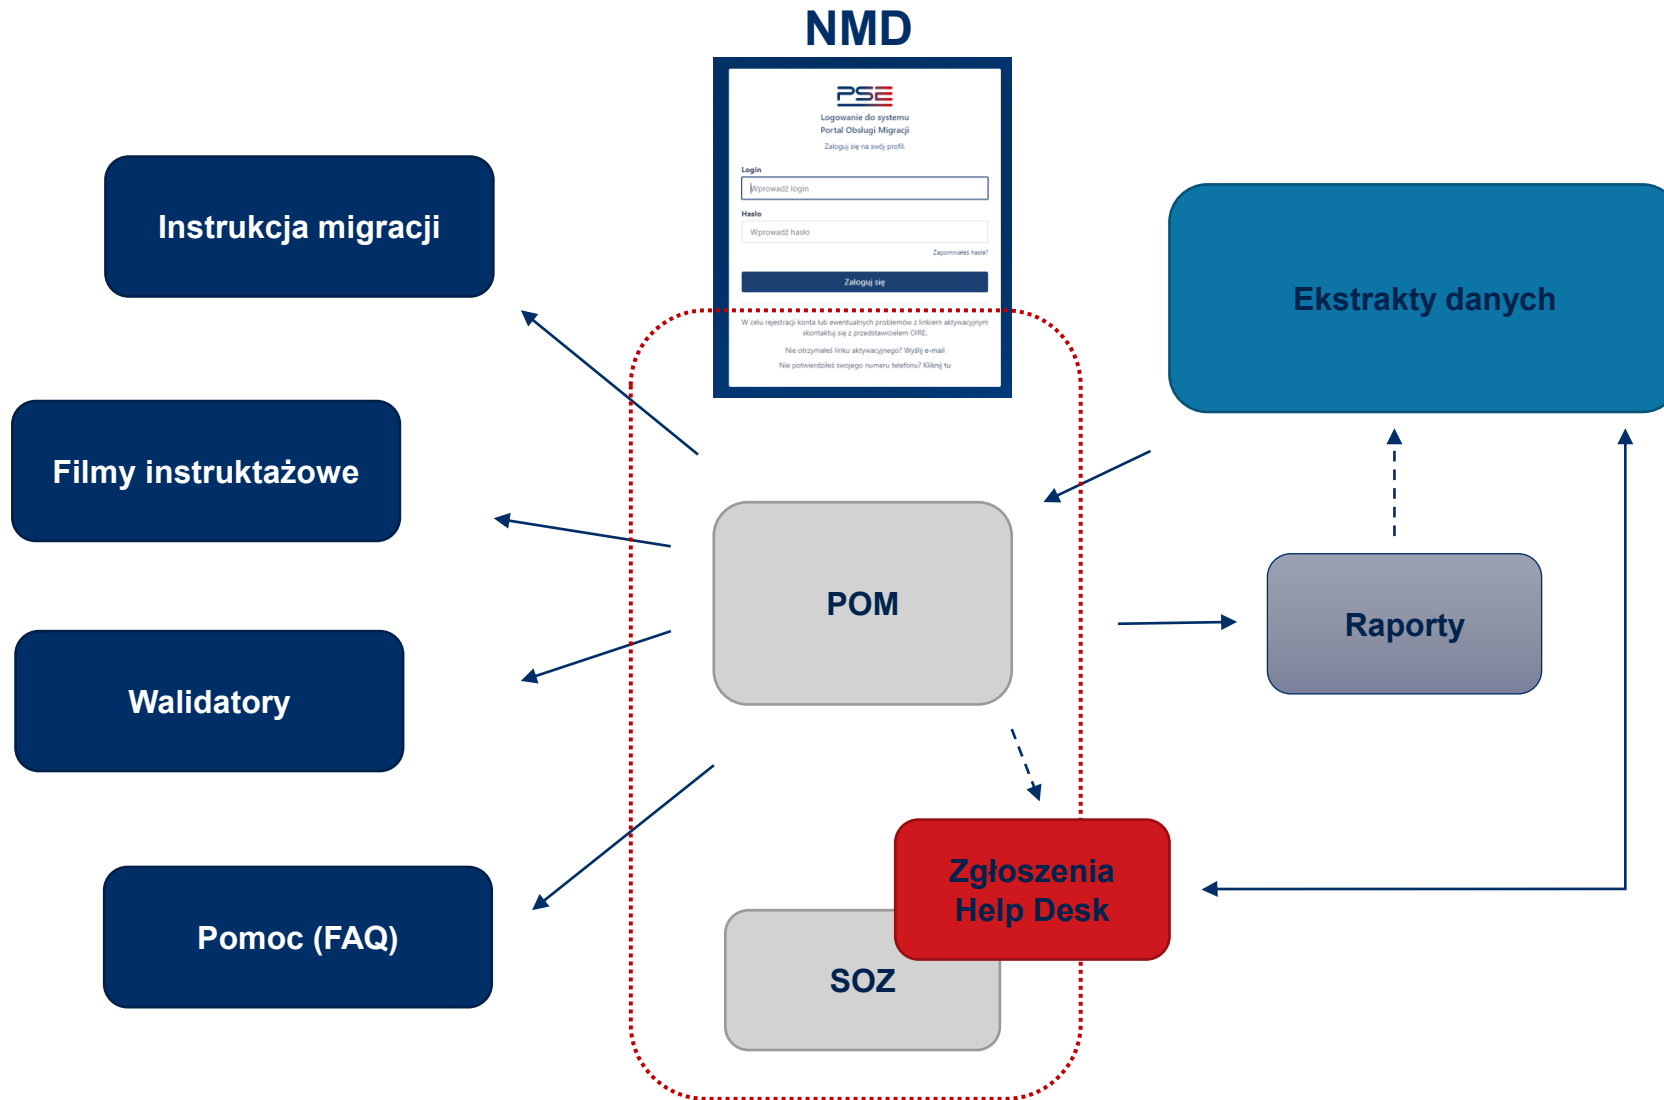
NMD

PSE
Logowanie do systemu
Portal Obsługi Migracji
Zaloguj się na swój profil.

Login
Wprowadź login
Hasło
Wprowadź hasło
Zapomniałeś hasła?
Zaloguj się
W celu rejestracji konta lub ewentualnych problemów z linkiem aktywacyjnym skontaktuj się z przedstawicielem OIRE.
Nie otrzymałeś linku aktywacyjnego? Wyślij e-mail
Nie potwierdziłeś swojego numeru telefonu? Kliknij tu

Instrukcja migracji

Filmy instruktażowe

Walidatory

Pomoc (FAQ)

POM

Zgłoszenia Help Desk

SOZ

Ekstrakty danych

Raporty